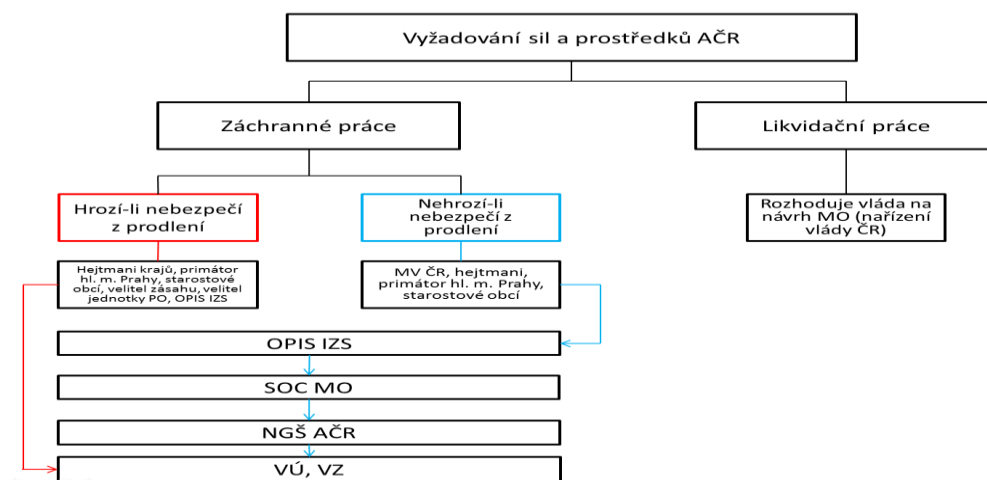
Vyžadování sil a prostředků AČR

Záchranné práce

Likvidační práce

Hrozí-li nebezpečí z prodlení

Nehrozí-li nebezpečí z prodlení

Rozhoduje vláda na návrh MO (nařízení vlády ČR)

Hejtmani krajů, primátor hl. m. Prahy, starostové obcí, velitel zásahu, velitel jednotky PO, OPIS IZS

MV ČR, hejtmani, primátor hl. m. Prahy, starostové obcí

OPIS IZS

SOC MO

NGŠ AČR

VÚ, VZ